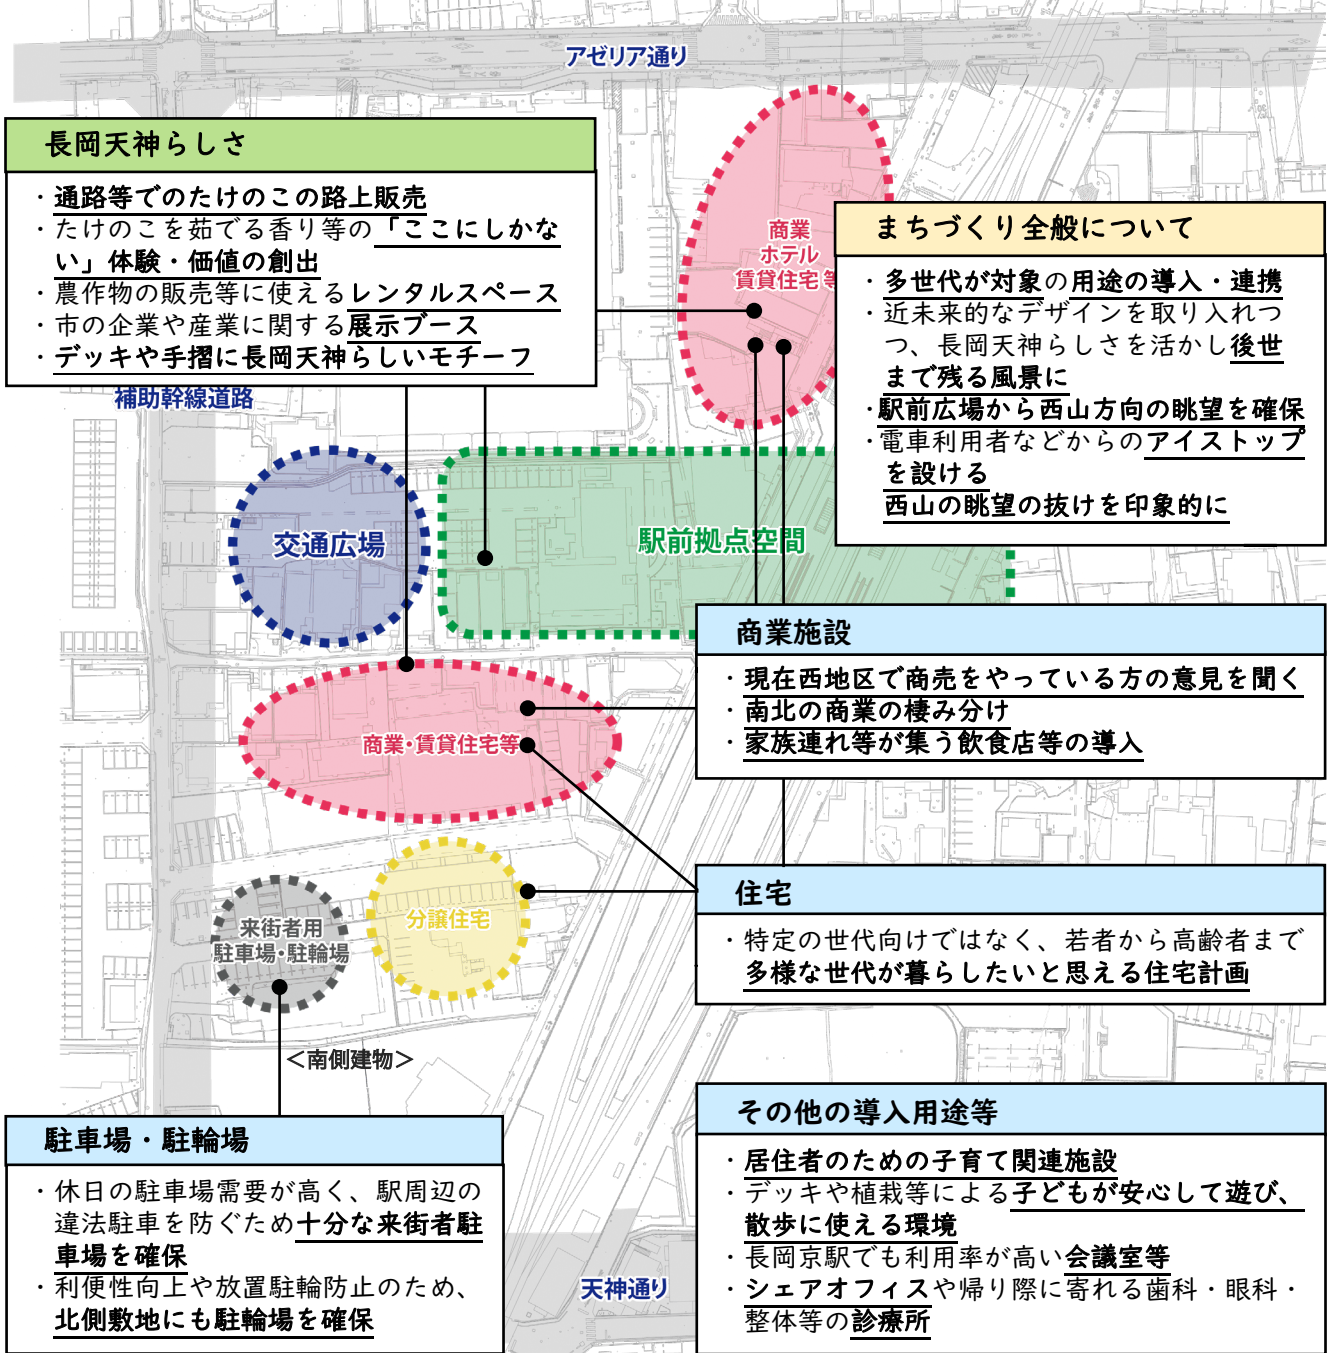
アゼリア通り

長岡天神らしさ
・通路等でのたけのこの路上販売
・たけのこを茹でる香り等の「ここにしかない」体験・価値の創出
・農作物の販売等に使えるレンタルスペース
・市の企業や産業に関する展示ブース
・デッキや手摺に長岡天神らしいモチーフ

商業
ホテル
賃貸住宅等

まちづくり全般について
・多世代が対象の用途の導入・連携
・近未来的なデザインを取り入れつつ、長岡天神らしさを活かし後世まで残る風景に
・駅前広場から西山方向の眺望を確保
・電車利用者などからのアイストップを設ける
西山の眺望の抜けを印象的に

補助幹線道路

交通広場

駅前拠点空間

商業施設
・現在西地区で商売をやっている方の意見を聞く
・南北の商業の棲み分け
・家族連れ等が集う飲食店等の導入

商業・賃貸住宅等

住宅
・特定の世代向けではなく、若者から高齢者まで多様な世代が暮らしたいと思える住宅計画

来街者用
駐車場・駐輪場

分譲住宅

＜南側建物＞

駐車場・駐輪場
・休日の駐車場需要が高く、駅周辺の違法駐車を防ぐため十分な来街者駐車場を確保
・利便性向上や放置駐輪防止のため、北側敷地にも駐輪場を確保

天神通り

その他の導入用途等
・居住者のための子育て関連施設
・デッキや植栽等による子どもが安心して遊び、散歩に使える環境
・長岡京駅でも利用率が高い会議室等
・シェアオフィスや帰り際に寄れる歯科・眼科・整体等の診療所